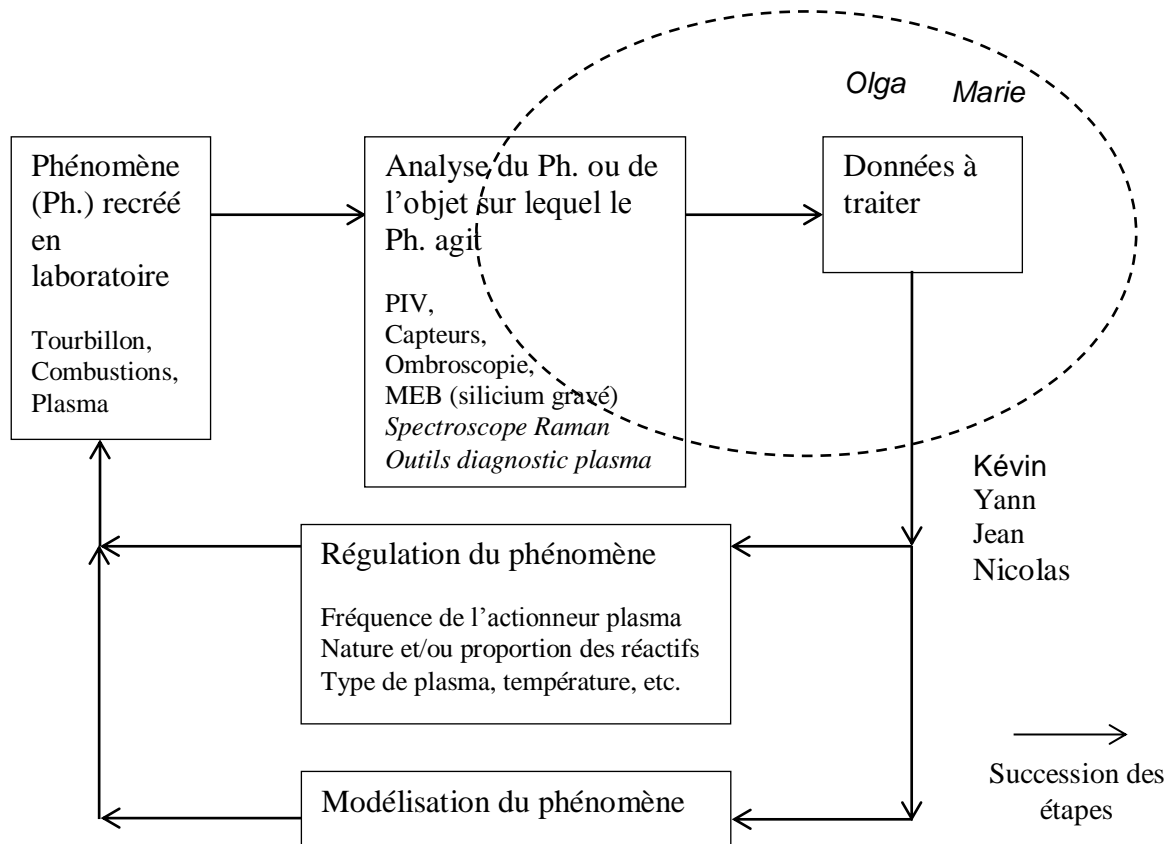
Olga Marie

Phénomène (Ph.) recréé en laboratoire

Tourbillon, Combustions, Plasma

Analyse du Ph. ou de l'objet sur lequel le Ph. agit

PIV,
Capteurs,
Ombroscopie,
MEB (silicium gravé)
*Spectroscope Raman*
*Outils diagnostic plasma*

Données à traiter

Kévin
Yann
Jean
Nicolas

Régulation du phénomène

Fréquence de l'actionneur plasma
Nature et/ou proportion des réactifs
Type de plasma, température, etc.

Modélisation du phénomène

Succession des étapes